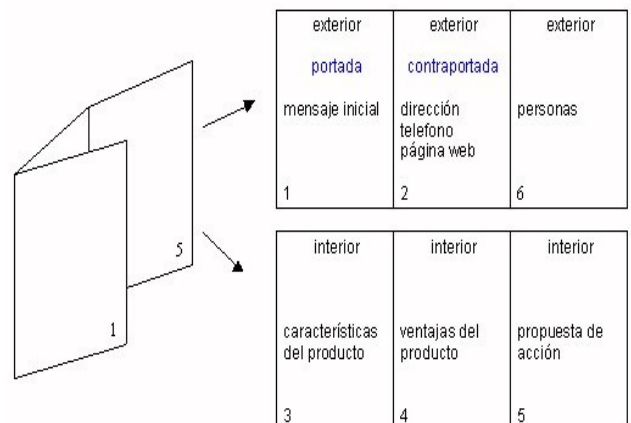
5

1

| exterior | exterior | exterior |
|---|---|---|
| portada | contraportada | |
| mensaje inicial | dirección telefono página web | personas |
| 1 | 2 | 6 |

| interior | interior | interior |
|---|---|---|
| características del producto | ventajas del producto | propuesta de acción |
| 3 | 4 | 5 |